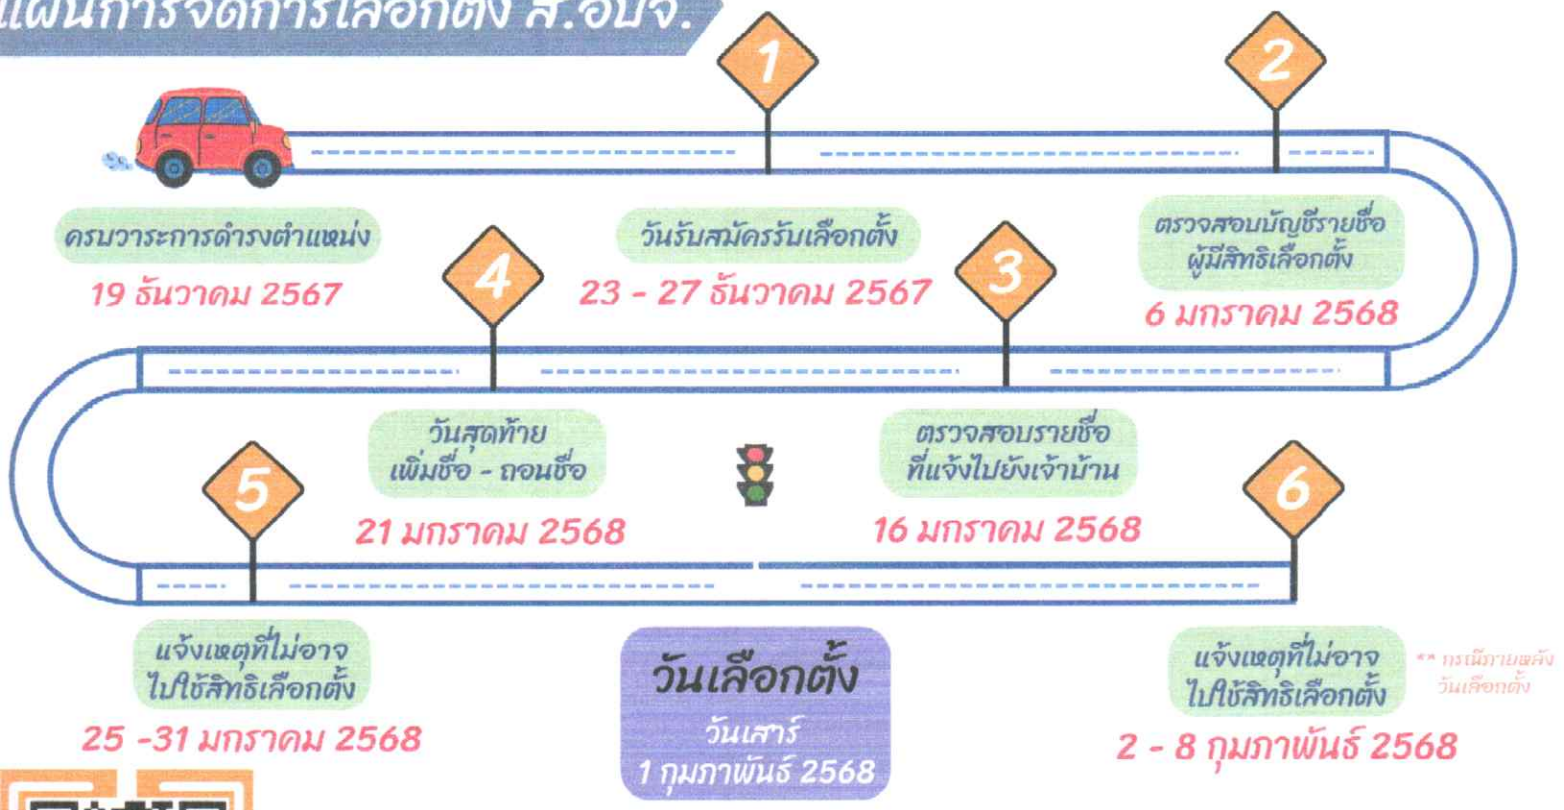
แผนการจัดการเลือกตั้ง ส.อบจ.

1

2

ครบวาระการดำรงตำแหน่ง
19 ธันวาคม 2567

วันรับสมัครรับเลือกตั้ง
23 - 27 ธันวาคม 2567

ตรวจสอบบัญชีรายชื่อผู้มีสิทธิเลือกตั้ง
6 มกราคม 2568

4

3

วันสุดท้าย เพิ่มชื่อ - ถอนชื่อ
21 มกราคม 2568

ตรวจสอบรายชื่อที่แจ้งไปยังเจ้าบ้าน
16 มกราคม 2568

5

6

แจ้งเหตุที่ไม่อาจไปใช้สิทธิเลือกตั้ง
25 -31 มกราคม 2568

วันเลือกตั้ง
วันเสาร์
1 กุมภาพันธ์ 2568

แจ้งเหตุที่ไม่อาจไปใช้สิทธิเลือกตั้ง
2 - 8 กุมภาพันธ์ 2568

** กรณีภายหลังวันเลือกตั้ง